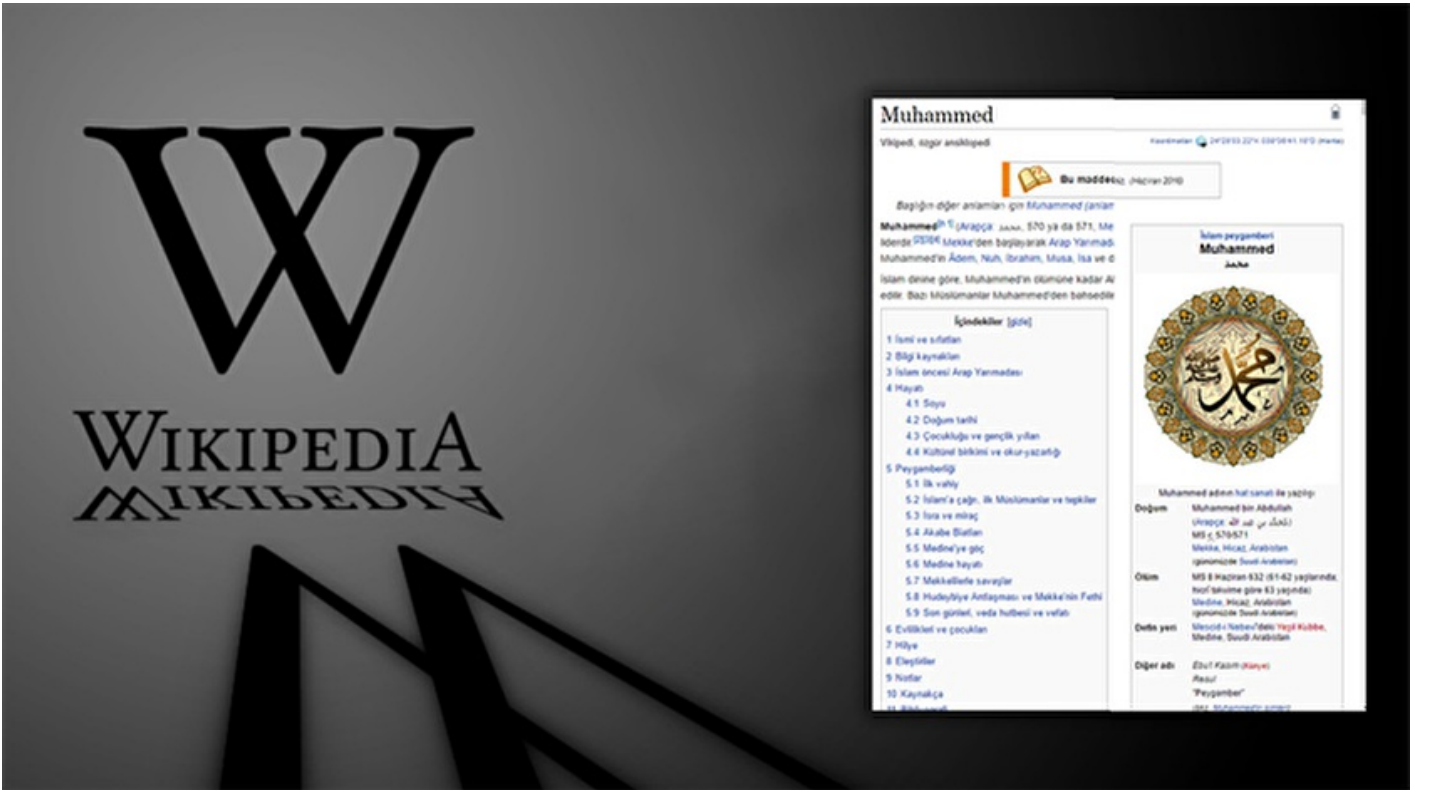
W
WIKIPEDIA

Muhammed

Vikipedi, özgür ansiklopedi

Koordinatlar: 24°28'03.22"K 039°36'41.16"D (Harita)

Bu madde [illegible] (Haziran 2016)

Başlığın diğer anlamları için Muhammed (anlam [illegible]

Muhammed[n 1] (Arapça: محمد, 570 ya da 571, Me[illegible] liderdir.[2][3][4] Mekke'den başlayarak Arap Yarımad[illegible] Muhammed'in Âdem, Nuh, İbrahim, Musa, İsa ve d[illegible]

İslam dinine göre, Muhammed'in ölümüne kadar Al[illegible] edilir. Bazı Müslümanlar Muhammed'den bahsedile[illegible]

İçindekiler [gizle]
1 İsmi ve sıfatları
2 Bilgi kaynakları
3 İslam öncesi Arap Yarımadası
4 Hayatı
4.1 Soyu
4.2 Doğum tarihi
4.3 Çocukluğu ve gençlik yılları
4.4 Kültürel birikimi ve okur-yazarlığı
5 Peygamberliği
5.1 İlk vahiy
5.2 İslam'a çağrı, ilk Müslümanlar ve tepkiler
5.3 İsra ve miraç
5.4 Akabe Biatları
5.5 Medine'ye göç
5.6 Medine hayatı
5.7 Mekkelilerle savaşlar
5.8 Hudeybiye Antlaşması ve Mekke'nin Fethi
5.9 Son günleri, veda hutbesi ve vefatı
6 Evlilikleri ve çocukları
7 Hilye
8 Eleştiriler
9 Notlar
10 Kaynakça
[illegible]

İslam peygamberi
Muhammed
محمد

Muhammed adının hat sanatı ile yazılışı

| Doğum | Muhammed bin Abdullah (Arapça: محمد بن عبد الله) MS y. 570/571 Mekke, Hicaz, Arabistan (günümüzde Suudi Arabistan) |
|---|---|
| Ölüm | MS 8 Haziran 632 (61-62 yaşlarında; hicrî takvime göre 63 yaşında) Medine, Hicaz, Arabistan (günümüzde Suudi Arabistan) |
| Defin yeri | Mescid-i Nebevi'deki Yeşil Kubbe, Medine, Suudi Arabistan |
| Diğer adı | Ebu'l Kasım (Künye) Resul "Peygamber" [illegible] |